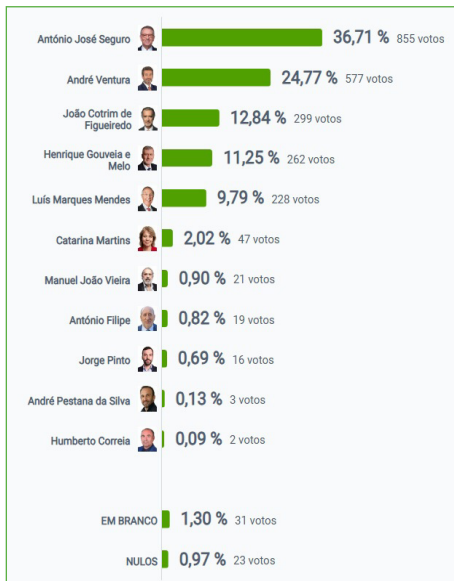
António José Seguro 36,71 % 855 votos

André Ventura 24,77 % 577 votos

João Cotrim de Figueiredo 12,84 % 299 votos

Henrique Gouveia e Melo 11,25 % 262 votos

Luís Marques Mendes 9,79 % 228 votos

Catarina Martins 2,02 % 47 votos

Manuel João Vieira 0,90 % 21 votos

António Filipe 0,82 % 19 votos

Jorge Pinto 0,69 % 16 votos

André Pestana da Silva 0,13 % 3 votos

Humberto Correia 0,09 % 2 votos

EM BRANCO 1,30 % 31 votos

NULOS 0,97 % 23 votos